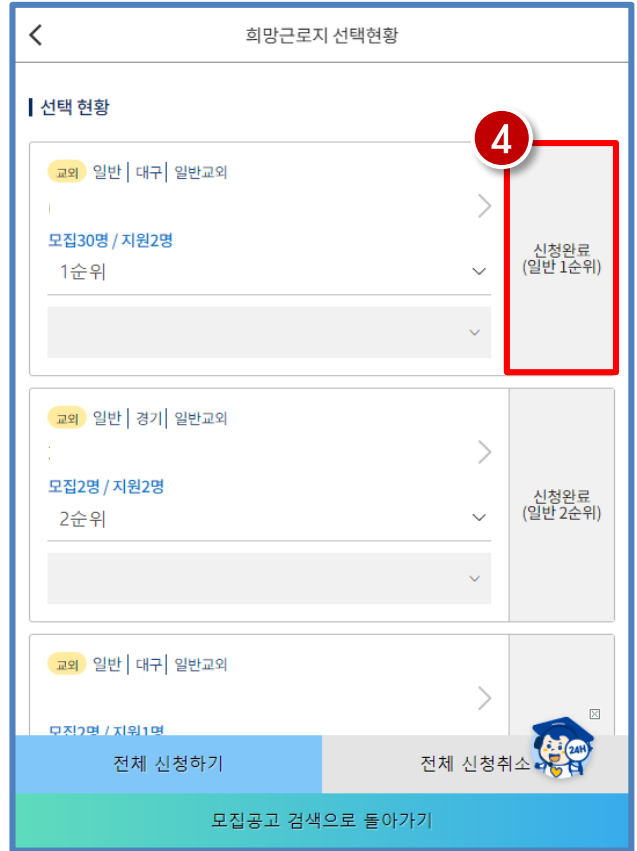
희망근로지 선택현황

선택 현황

4

교외 일반 | 대구 | 일반교외

모집30명 / 지원2명
1순위

신청완료
(일반 1순위)

교외 일반 | 경기 | 일반교외

모집2명 / 지원2명
2순위

신청완료
(일반 2순위)

교외 일반 | 대구 | 일반교외

모집2명 / 지원1명

24H

전체 신청하기
전체 신청취소

모집공고 검색으로 돌아가기